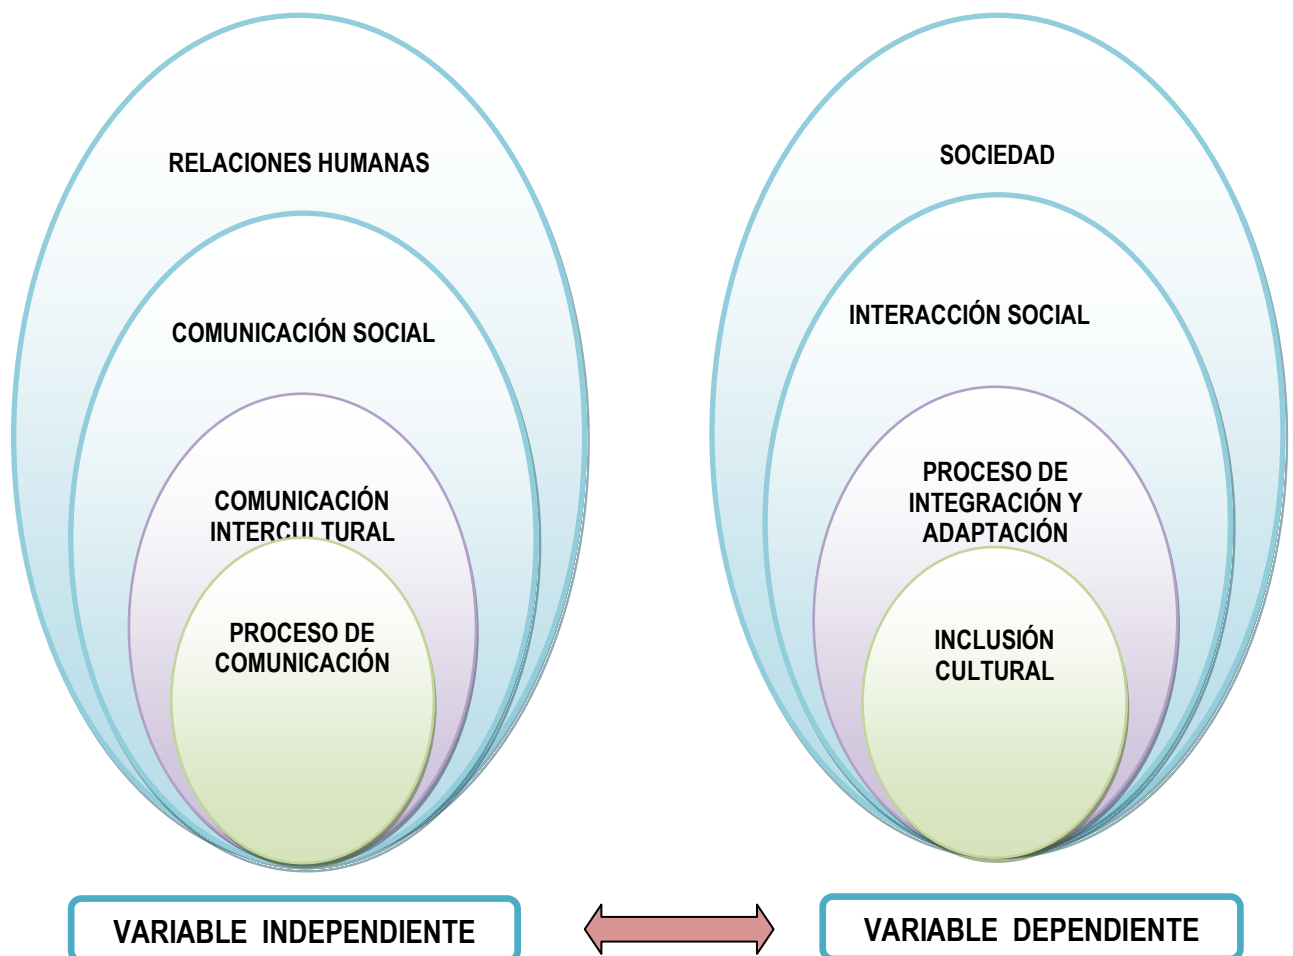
RELACIONES HUMANAS

COMUNICACIÓN SOCIAL

COMUNICACIÓN INTERCULTURAL

PROCESO DE COMUNICACIÓN

SOCIEDAD

INTERACCIÓN SOCIAL

PROCESO DE INTEGRACIÓN Y ADAPTACIÓN

INCLUSIÓN CULTURAL

VARIABLE INDEPENDIENTE

VARIABLE DEPENDIENTE